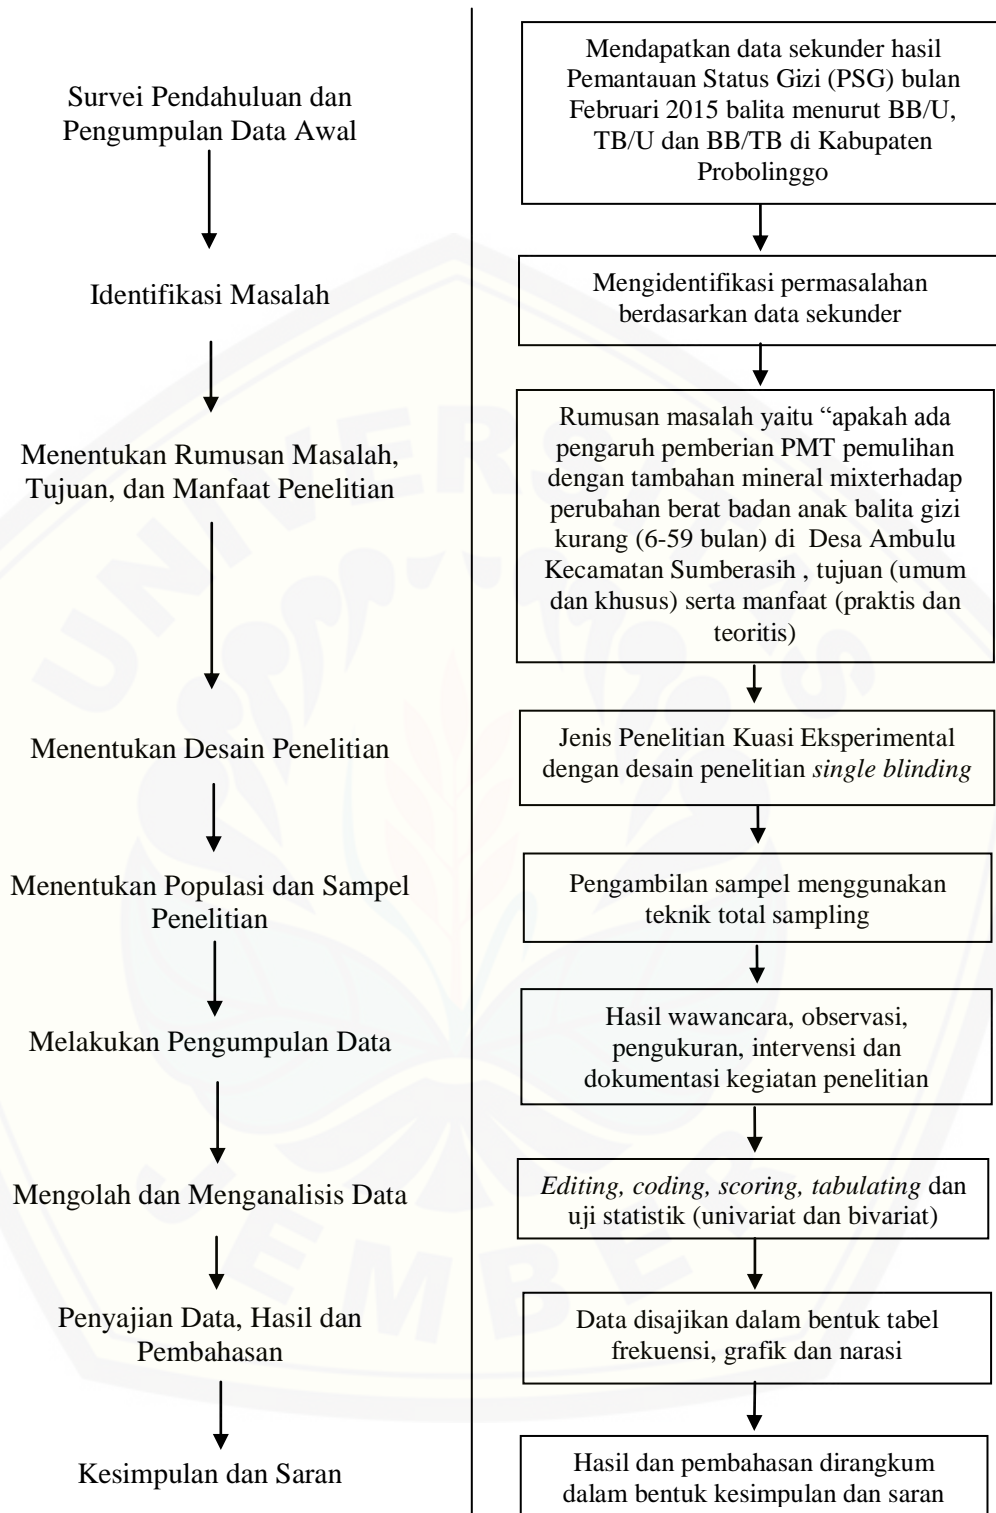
Survei Pendahuluan dan Pengumpulan Data Awal

Identifikasi Masalah

Menentukan Rumusan Masalah, Tujuan, dan Manfaat Penelitian

Menentukan Desain Penelitian

Menentukan Populasi dan Sampel Penelitian

Melakukan Pengumpulan Data

Mengolah dan Menganalisis Data

Penyajian Data, Hasil dan Pembahasan

Kesimpulan dan Saran

Mendapatkan data sekunder hasil Pemantauan Status Gizi (PSG) bulan Februari 2015 balita menurut BB/U, TB/U dan BB/TB di Kabupaten Probolinggo

Mengidentifikasi permasalahan berdasarkan data sekunder

Rumusan masalah yaitu "apakah ada pengaruh pemberian PMT pemulihan dengan tambahan mineral mixterhadap perubahan berat badan anak balita gizi kurang (6-59 bulan) di Desa Ambulu Kecamatan Sumberasih , tujuan (umum dan khusus) serta manfaat (praktis dan teoritis)

Jenis Penelitian Kuasi Eksperimental dengan desain penelitian *single blinding*

Pengambilan sampel menggunakan teknik total sampling

Hasil wawancara, observasi, pengukuran, intervensi dan dokumentasi kegiatan penelitian

*Editing, coding, scoring, tabulating* dan uji statistik (univariat dan bivariat)

Data disajikan dalam bentuk tabel frekuensi, grafik dan narasi

Hasil dan pembahasan dirangkum dalam bentuk kesimpulan dan saran